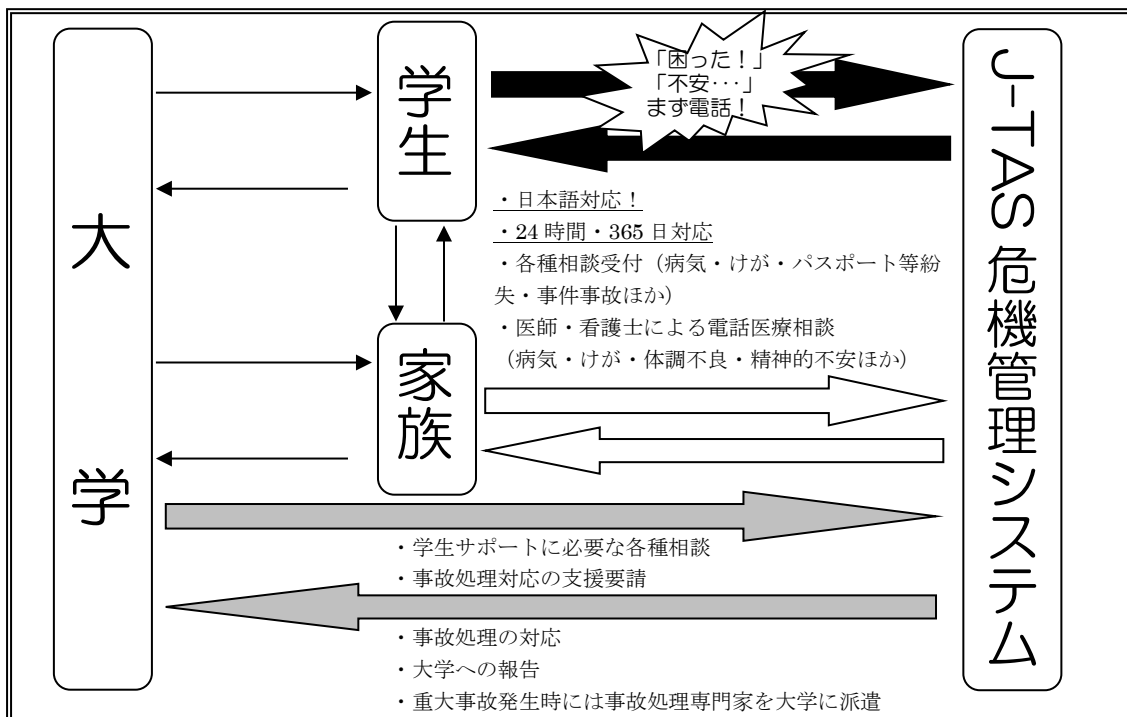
大学

学生

「困った！」
「不安･･･」
まず電話！

J-TAS 危機管理システム

・日本語対応！
・24 時間・365 日対応
・各種相談受付（病気・けが・パスポート等紛失・事件事故ほか）
・医師・看護士による電話医療相談（病気・けが・体調不良・精神的不安ほか）

家族

・学生サポートに必要な各種相談
・事故処理対応の支援要請

・事故処理の対応
・大学への報告
・重大事故発生時には事故処理専門家を大学に派遣